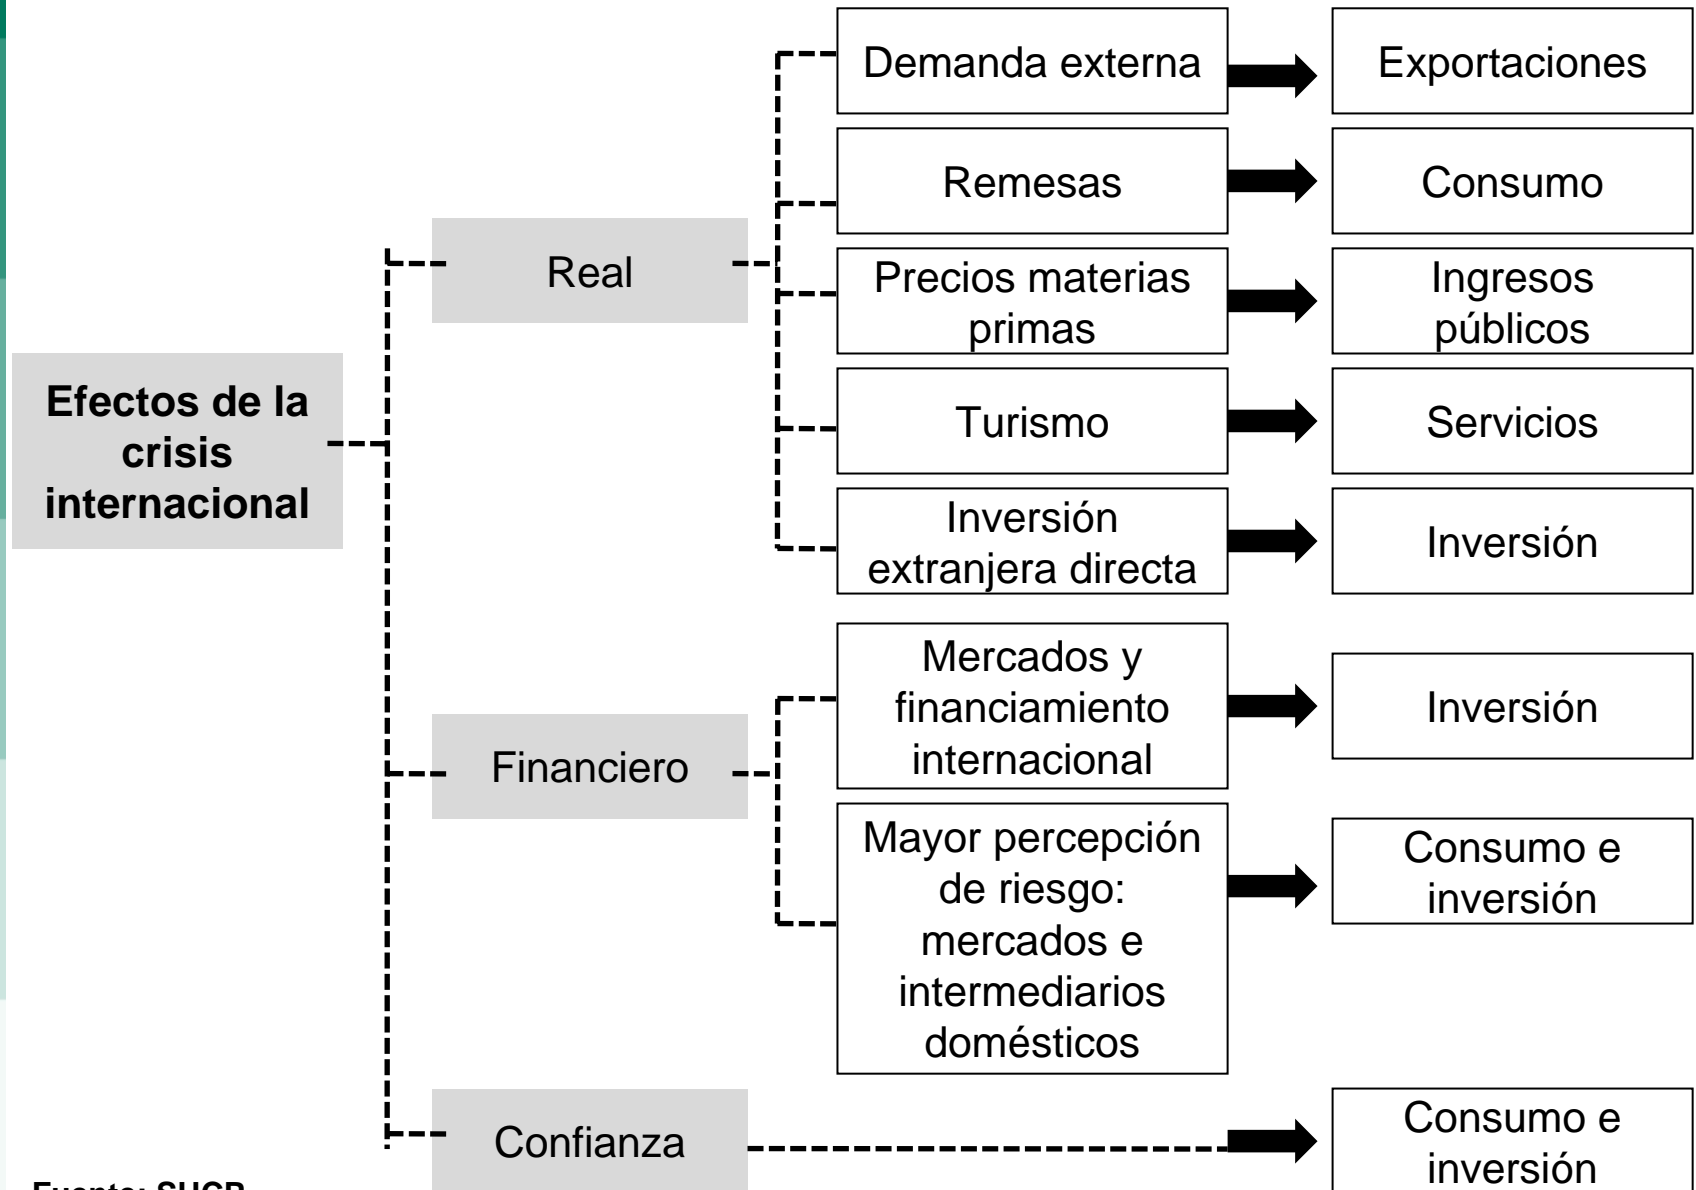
Efectos de la crisis internacional

Real

Demanda externa
Exportaciones

Remesas
Consumo

Precios materias primas
Ingresos públicos

Turismo
Servicios

Inversión extranjera directa
Inversión

Financiero

Mercados y financiamiento internacional
Inversión

Mayor percepción de riesgo: mercados e intermediarios domésticos
Consumo e inversión

Confianza
Consumo e inversión

Fuente: SHCP